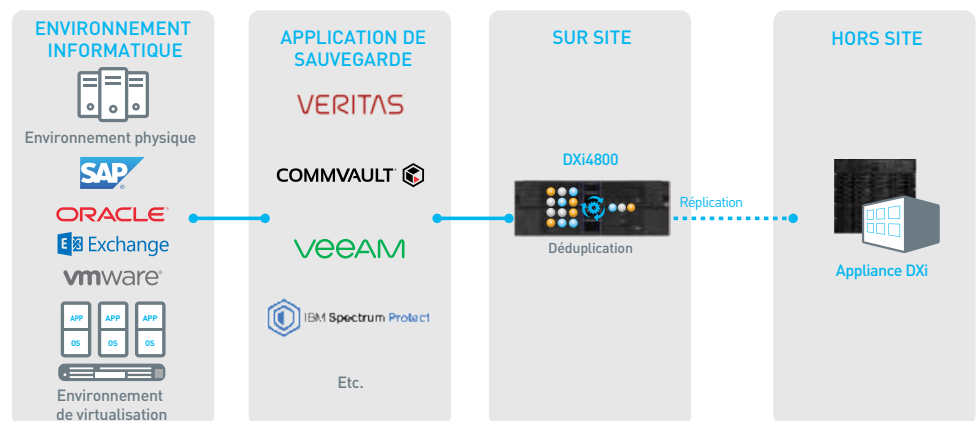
ENVIRONNEMENT INFORMATIQUE

Environnement physique

SAP

ORACLE

Exchange

vmware

APP
OS

APP
OS

APP
OS

Environnement de virtualisation

APPLICATION DE SAUVEGARDE

VERITAS

COMMVAULT

veeam

IBM Spectrum Protect

Etc.

SUR SITE

DXi4800

Déduplication

Réplication

HORS SITE

Appliance DXi